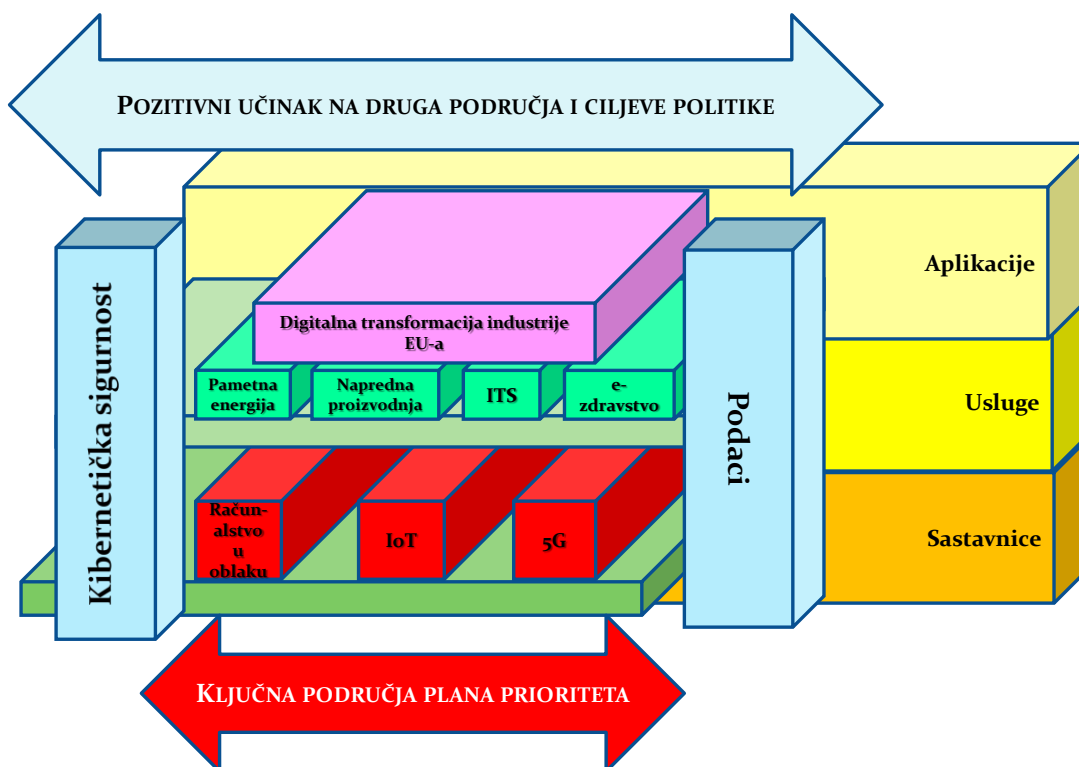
POZITIVNI UČINAK NA DRUGA PODRUČJA I CILJEVE POLITIKE

Kibernetička sigurnost

Digitalna transformacija industrije EU-a

Pametna energija

Napredna proizvodnja

ITS

e-zdravstvo

Računalstvo u oblaku

IoT

5G

Podaci

Aplikacije

Usluge

Sastavnice

KLJUČNA PODRUČJA PLANA PRIORITETA